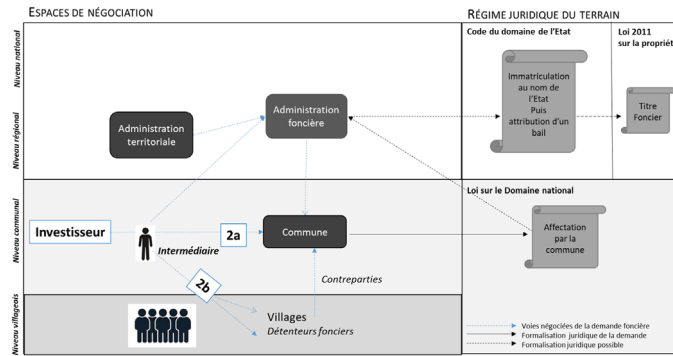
ESPACES DE NÉGOCIATION

RÉGIME JURIDIQUE DU TERRAIN

Code du domaine de l'Etat

Loi 2011 sur la propriét

Niveau national

Niveau régional

Niveau communal

Niveau villageois

Administration territoriale

Administration foncière

Immatriculation au nom de l'Etat Puis attribution d'un bail

Titre Foncier

Loi sur le Domaine national

Investisseur

Intermédiaire

2a

Commune

Affectation par la commune

Contreparties

2b

Villages

Détenteurs fonciers

Voies négociées de la demande foncière

Formalisation juridique de la demande

Formalisation juridique possible